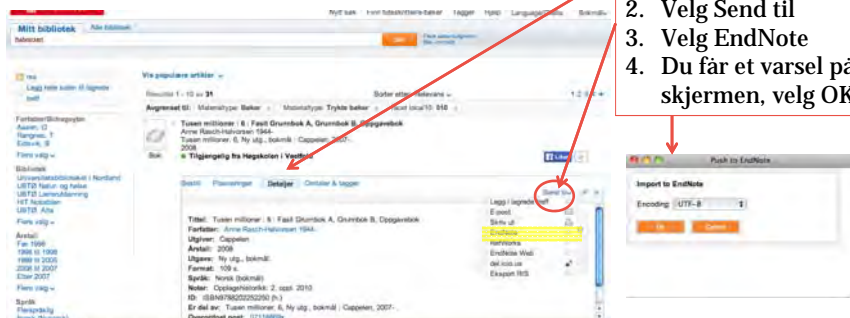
Nytt søk Finn tidsskrifter/e-bøker Tagger Hjelp Language Bokmål

Mitt bibliotek Alle bibliotek

tusen

Søk

2. Velg Send til
3. Velg EndNote
4. Du får et varsel på skjermen, velg OK

Vis populære artikler

Resultat 1 - 10 av 31 Sorter etter: Relevans

Avgrenset til: Materialtype: Bøker Materialtype: Trykte bøker Dewey local10: 510

Tusen millioner : 6 : Fasit Grunnbok A, Grunnbok B, Oppgavebok
Anne Rasch-Halvorsen 1944-
Tusen millioner ; 6, Ny utg., bokmål : Cappelen, 2007-
2008
Bok
Tilgjengelig fra Høgskolen i Vestfold

Sjekk Plasseringer Detaljer Omtaler & tagger

Send til

Tittel: Tusen millioner : 6 : Fasit Grunnbok A, Grunnbok B, Oppgavebok
Forfatter: Anne Rasch-Halvorsen 1944-
Utgiver: Cappelen
Årstall: 2008
Utgave: Ny utg., bokmål.
Format: 109 s.
Språk: Norsk (bokmål)
Noter: Opplagshistorikk: 2. oppl. 2010
ID: ISBN9788202252250 (h.)
Er del av: Tusen millioner ; 6, Ny utg., bokmål : Cappelen, 2007-

Legg i lagrede treff
E-post
Skriv ut
EndNote
RefWorks
EndNote Web
del.icio.us
Eksport RIS

Lagg hele siden til lagrede treff

Forfatter/Bidragsyter
Fleire valg

Bibliotek
Universitetsbiblioteket i Nordland
UBTØ Natur- og helse
UBTØ Lærerutdanning
HiT Notodden
UBTØ Alta
Flere valg

Årstall
Før 1998
1998 til 1998
1999 til 2005
2006 til 2007
Etter 2007
Flere valg

Språk

Push to EndNote

Import to EndNote

Encoding: UTF-8

Ok Cancel